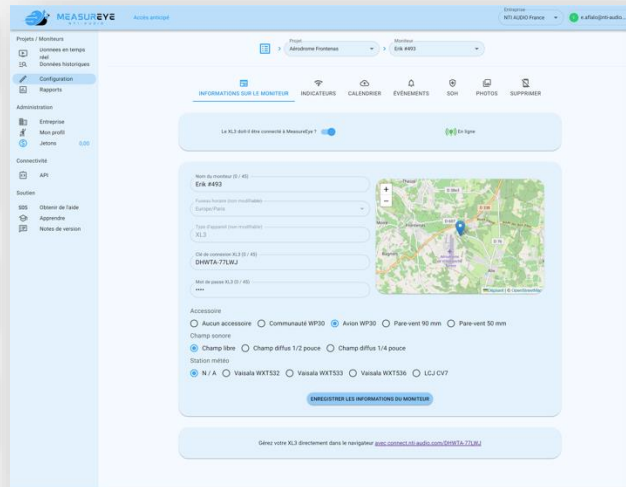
MEASUREYE
Accès anticipé
Entreprise
NTI AUDIO France
e.afalo@nti-audio...

Projets / Moniteurs
Données en temps réel
Données historiques
Configuration
Rapports
Administration
Entreprise
Mon profil
Jetons 0,00
Connectivité
API
Soutien
Obtenir de l'aide
Apprendre
Notes de version

Projet
Aérodrome Fronteriac
Moniteurs
Erik #493

INFORMATIONS SUR LE MONITEUR
INDICATEURS
CALENDRIER
ÉVÉNEMENTS
SOH
PHOTOS
SUPPRIMER

Le XL3 doit-il être connecté à MeasurEye ?
En ligne

Nom du moniteur (8 / 45)
Erik #493
Fuseau horaire (non modifiable)
Europe/Paris
Type d'appareil (non modifiable)
XL3
Clé de connexion XL3 (9 / 45)
DHWTA-77LWJ
Mot de passe XL3 (5 / 45)
•••••

Leaflet | © OpenStreetMap

Accessoires
Aucun accessoire
Communauté WP30
Avion WP30
Pare-vent 90 mm
Pare-vent 50 mm
Champ sonore
Champ libre
Champ diffus 1/2 pouce
Champ diffus 1/4 pouce
Station météo
N / A
Vaisala WXT532
Vaisala WXT533
Vaisala WXT536
LCJ CV7

ENREGISTRER LES INFORMATIONS DU MONITEUR

Gérez votre XL3 directement dans le navigateur avec connect.nti-audio.com/DHWTA-77LWJ